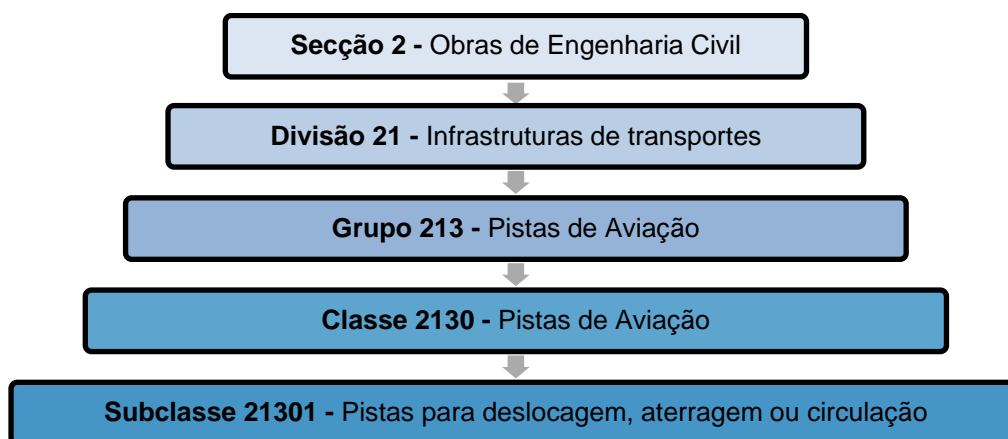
**Secção 2 -** Obras de Engenharia Civil

**Divisão 21 -** Infrastruturas de transportes

**Grupo 213 -** Pistas de Aviação

**Classe 2130 -** Pistas de Aviação

**Subclasse 21301 -** Pistas para deslocagem, aterragem ou circulação